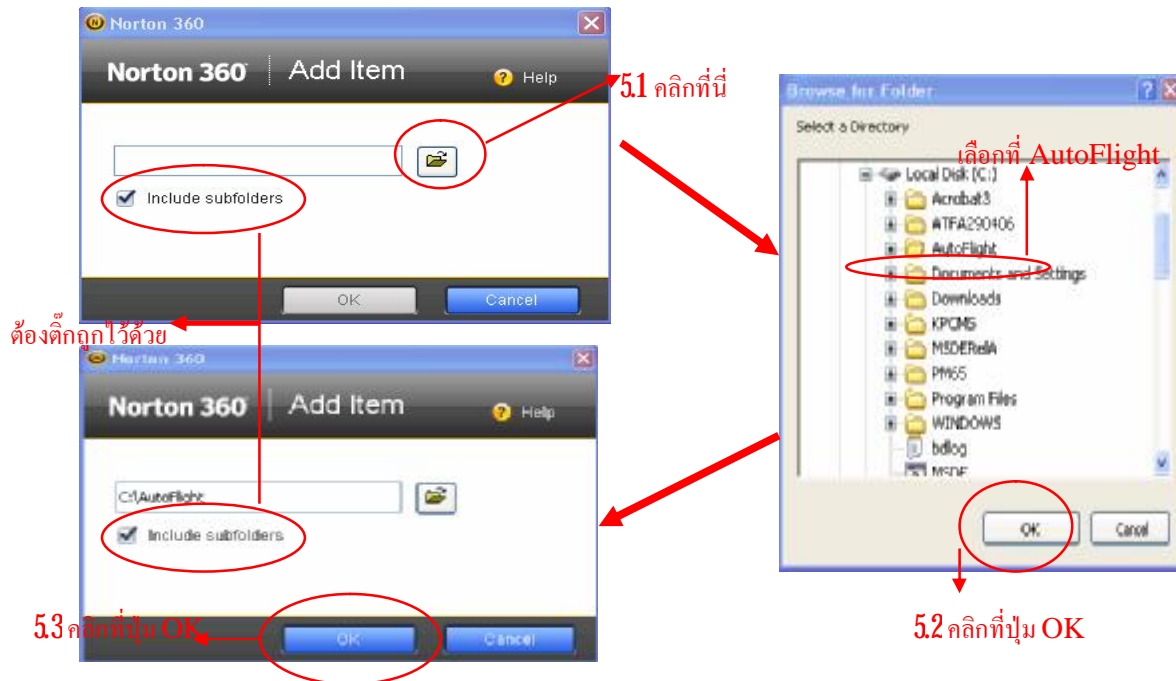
Norton 360

Norton 360 | Add Item

Help

5.1 คลิกที่นี่

Include subfolders

OK

Cancel

ต้องติ๊กถูกไว้ด้วย

Browse for Folder

Select a Directory

เลือกที่ AutoFlight

Local Disk (C:)

Acrobat3

ATFA290406

AutoFlight

Documents and Settings

Downloads

KPCMS

MSDERelA

PM65

Program Files

WINDOWS

bdlog

MSDE

OK

Cancel

5.2 คลิกที่ปุ่ม OK

Norton 360

Norton 360 | Add Item

Help

C:\AutoFlight

Include subfolders

5.3 คลิกที่ปุ่ม OK

OK

Cancel